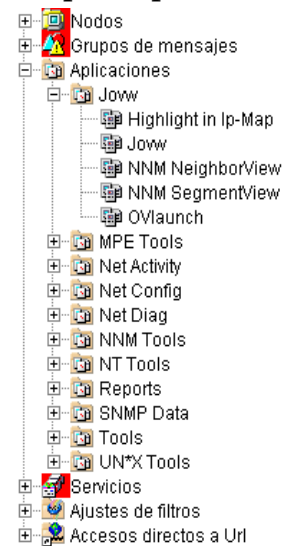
Nodos
Grupos de mensajes
Aplicaciones
Joww
Highlight in Ip-Map
Joww
NNM NeighborView
NNM SegmentView
OVlaunch
MPE Tools
Net Activity
Net Config
Net Diag
NNM Tools
NT Tools
Reports
SNMP Data
Tools
UN*X Tools
Servicios
Ajustes de filtros
Accesos directos a Url